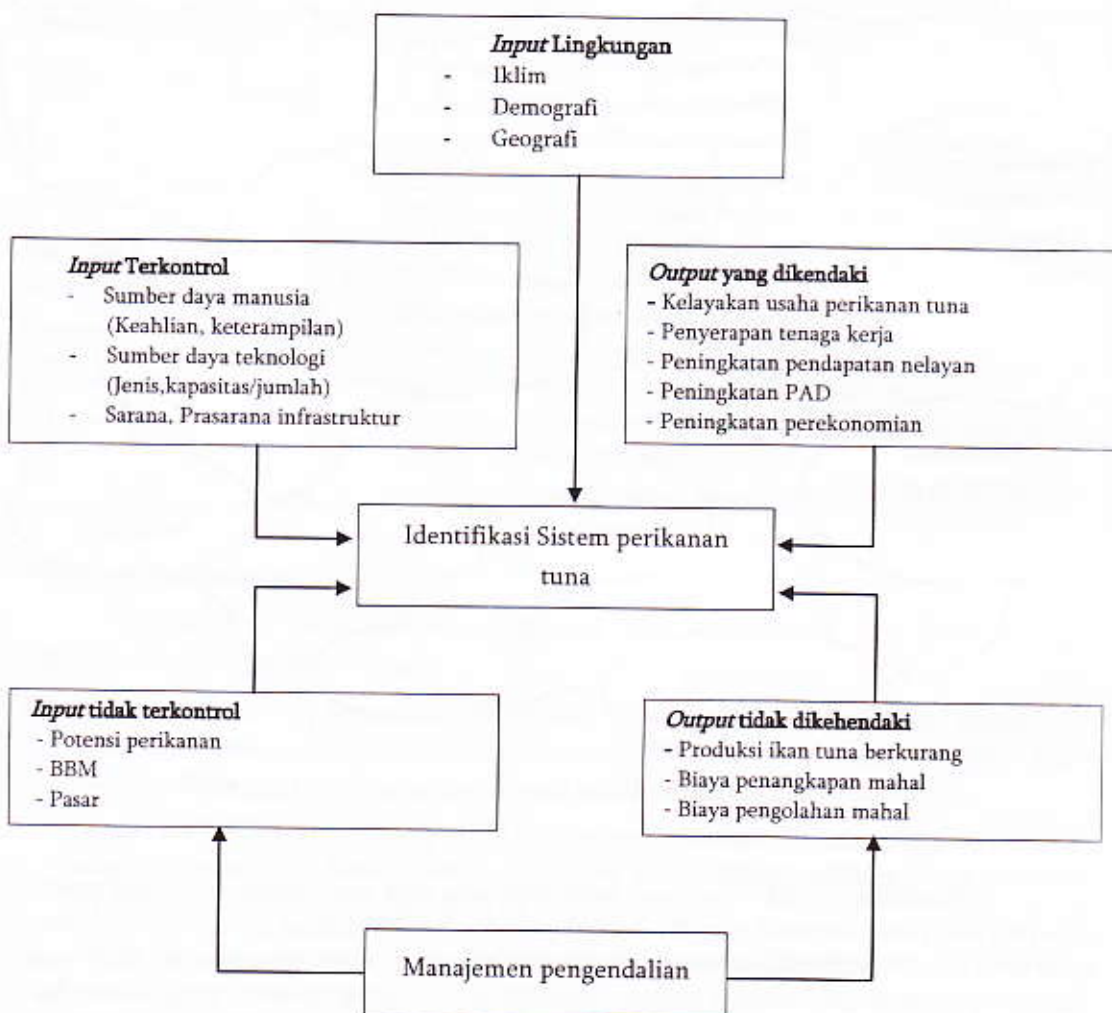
*Input* Lingkungan
- Iklim
- Demografi
- Geografi

*Input* Terkontrol
- Sumber daya manusia (Keahlian, keterampilan)
- Sumber daya teknologi (Jenis,kapasitas/jumlah)
- Sarana, Prasarana infrastruktur

*Output* yang dikendaki
- Kelayakan usaha perikanan tuna
- Penyerapan tenaga kerja
- Peningkatan pendapatan nelayan
- Peningkatan PAD
- Peningkatan perekonomian

Identifikasi Sistem perikanan tuna

*Input* tidak terkontrol
- Potensi perikanan
- BBM
- Pasar

*Output* tidak dikehendaki
- Produksi ikan tuna berkurang
- Biaya penangkapan mahal
- Biaya pengolahan mahal

Manajemen pengendalian